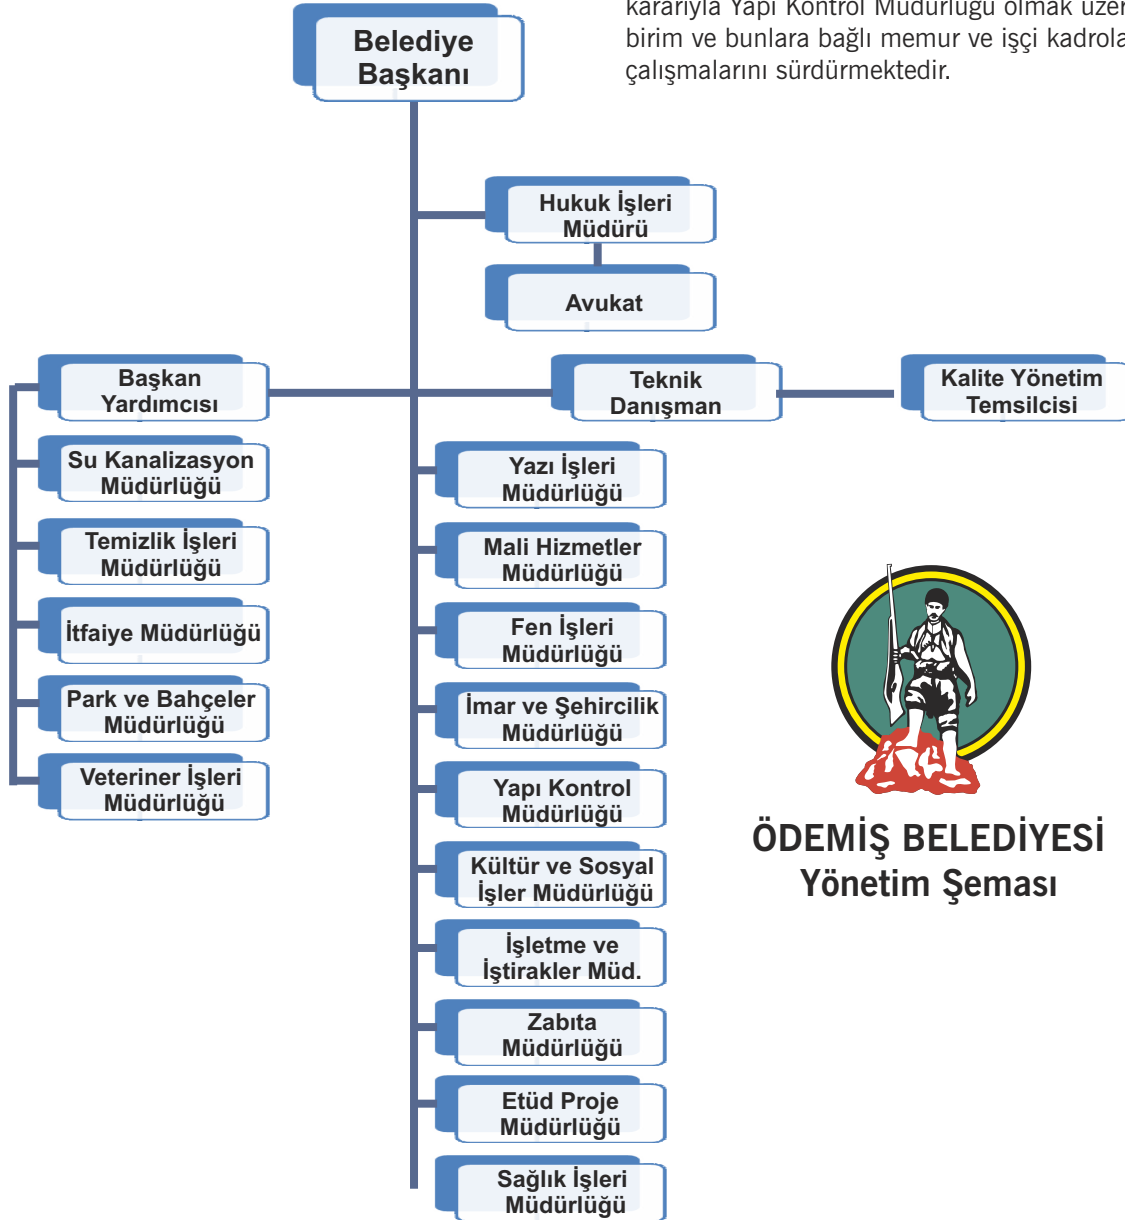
kararıyla Yapı Kontrol Müdürlüğü olmak üzer birim ve bunlara bağlı memur ve işçi kadrola çalışmalarını sürdürmektedir.

Belediye Başkanı

Hukuk İşleri Müdürü

Avukat

Başkan Yardımcısı

Teknik Danışman

Kalite Yönetim Temsilcisi

Su Kanalizasyon Müdürlüğü

Temizlik İşleri Müdürlüğü

İtfaiye Müdürlüğü

Park ve Bahçeler Müdürlüğü

Veteriner İşleri Müdürlüğü

Yazı İşleri Müdürlüğü

Mali Hizmetler Müdürlüğü

Fen İşleri Müdürlüğü

İmar ve Şehircilik Müdürlüğü

Yapı Kontrol Müdürlüğü

Kültür ve Sosyal İşler Müdürlüğü

İşletme ve İştirakler Müd.

Zabıta Müdürlüğü

Etüd Proje Müdürlüğü

Sağlık İşleri Müdürlüğü

ÖDEMİŞ BELEDİYESİ
Yönetim Şeması